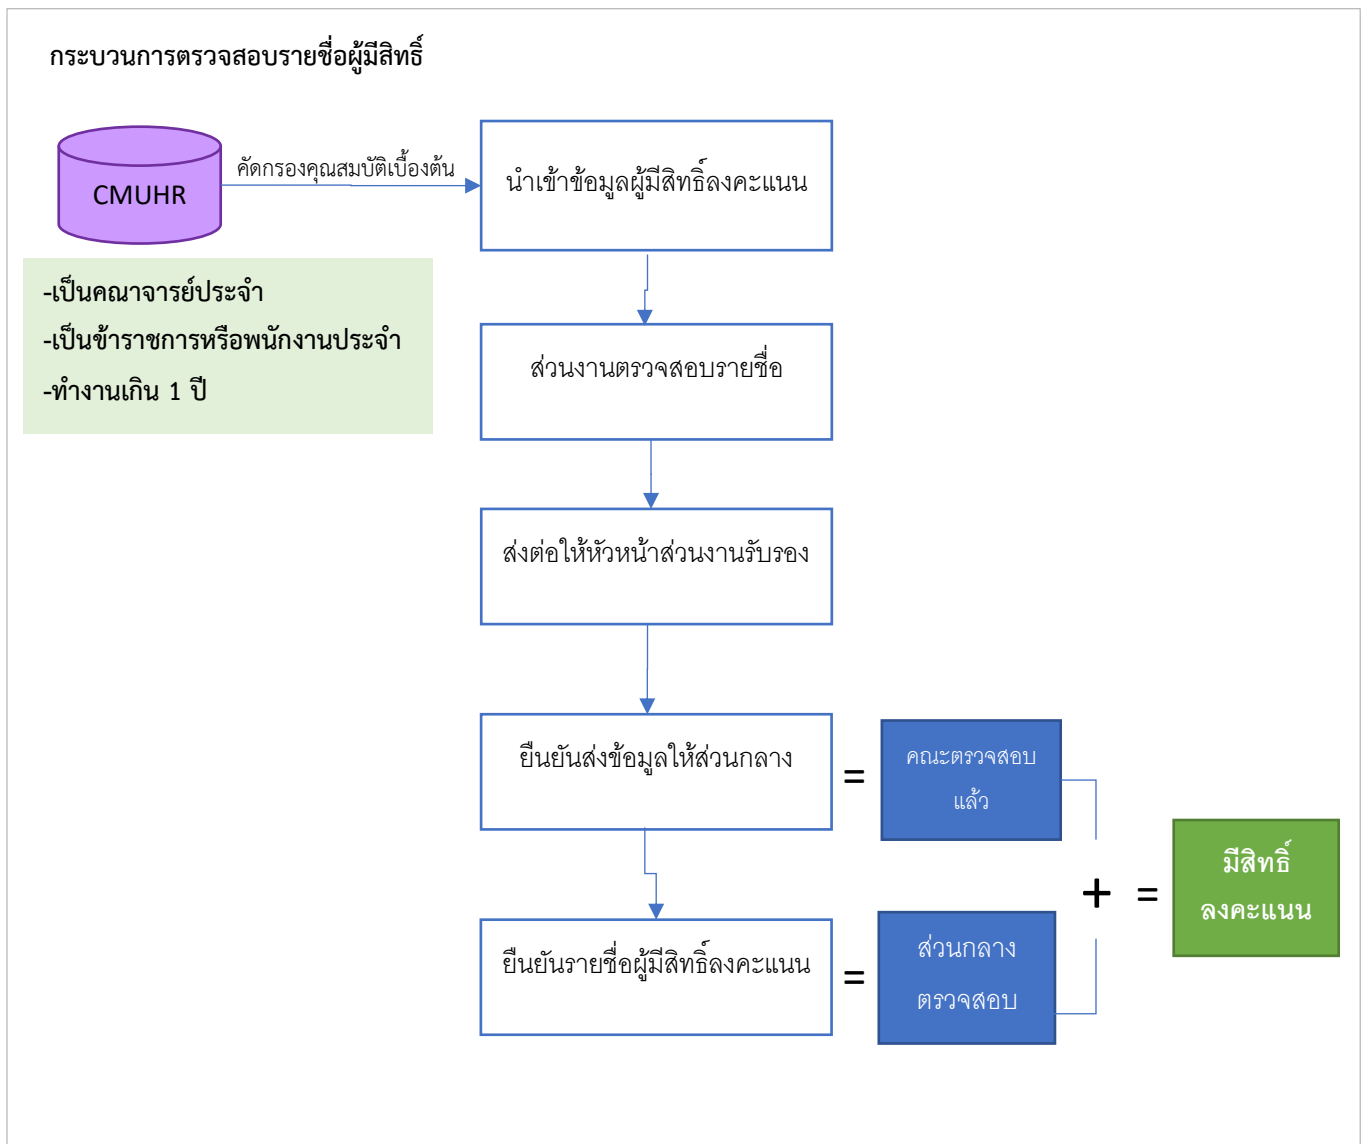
กระบวนการตรวจสอบรายชื่อผู้มีสิทธิ์

CMUHR

คัดกรองคุณสมบัติเบื้องต้น

นำเข้าข้อมูลผู้มีสิทธิ์ลงคะแนน

-เป็นคณาจารย์ประจำ
-เป็นข้าราชการหรือพนักงานประจำ
-ทำงานเกิน 1 ปี

ส่วนงานตรวจสอบรายชื่อ

ส่งต่อให้หัวหน้าส่วนงานรับรอง

ยืนยันส่งข้อมูลให้ส่วนกลาง

=

คณะตรวจสอบแล้ว

+

=

มีสิทธิ์ลงคะแนน

ยืนยันรายชื่อผู้มีสิทธิ์ลงคะแนน

=

ส่วนกลางตรวจสอบ